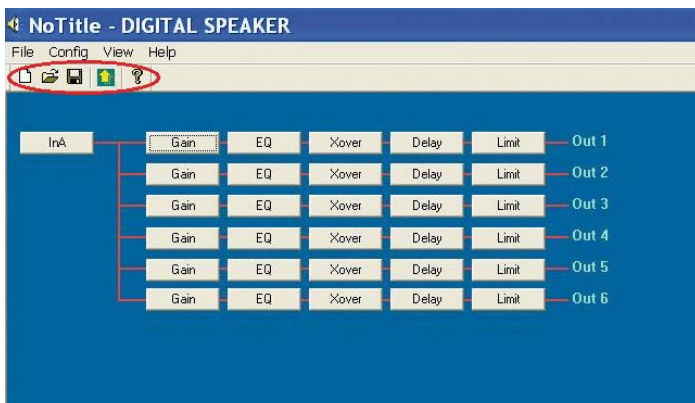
NoTitle - DIGITAL SPEAKER

File Config View Help

InA

Gain EQ Xover Delay Limit Out 1

Gain EQ Xover Delay Limit Out 2

Gain EQ Xover Delay Limit Out 3

Gain EQ Xover Delay Limit Out 4

Gain EQ Xover Delay Limit Out 5

Gain EQ Xover Delay Limit Out 6